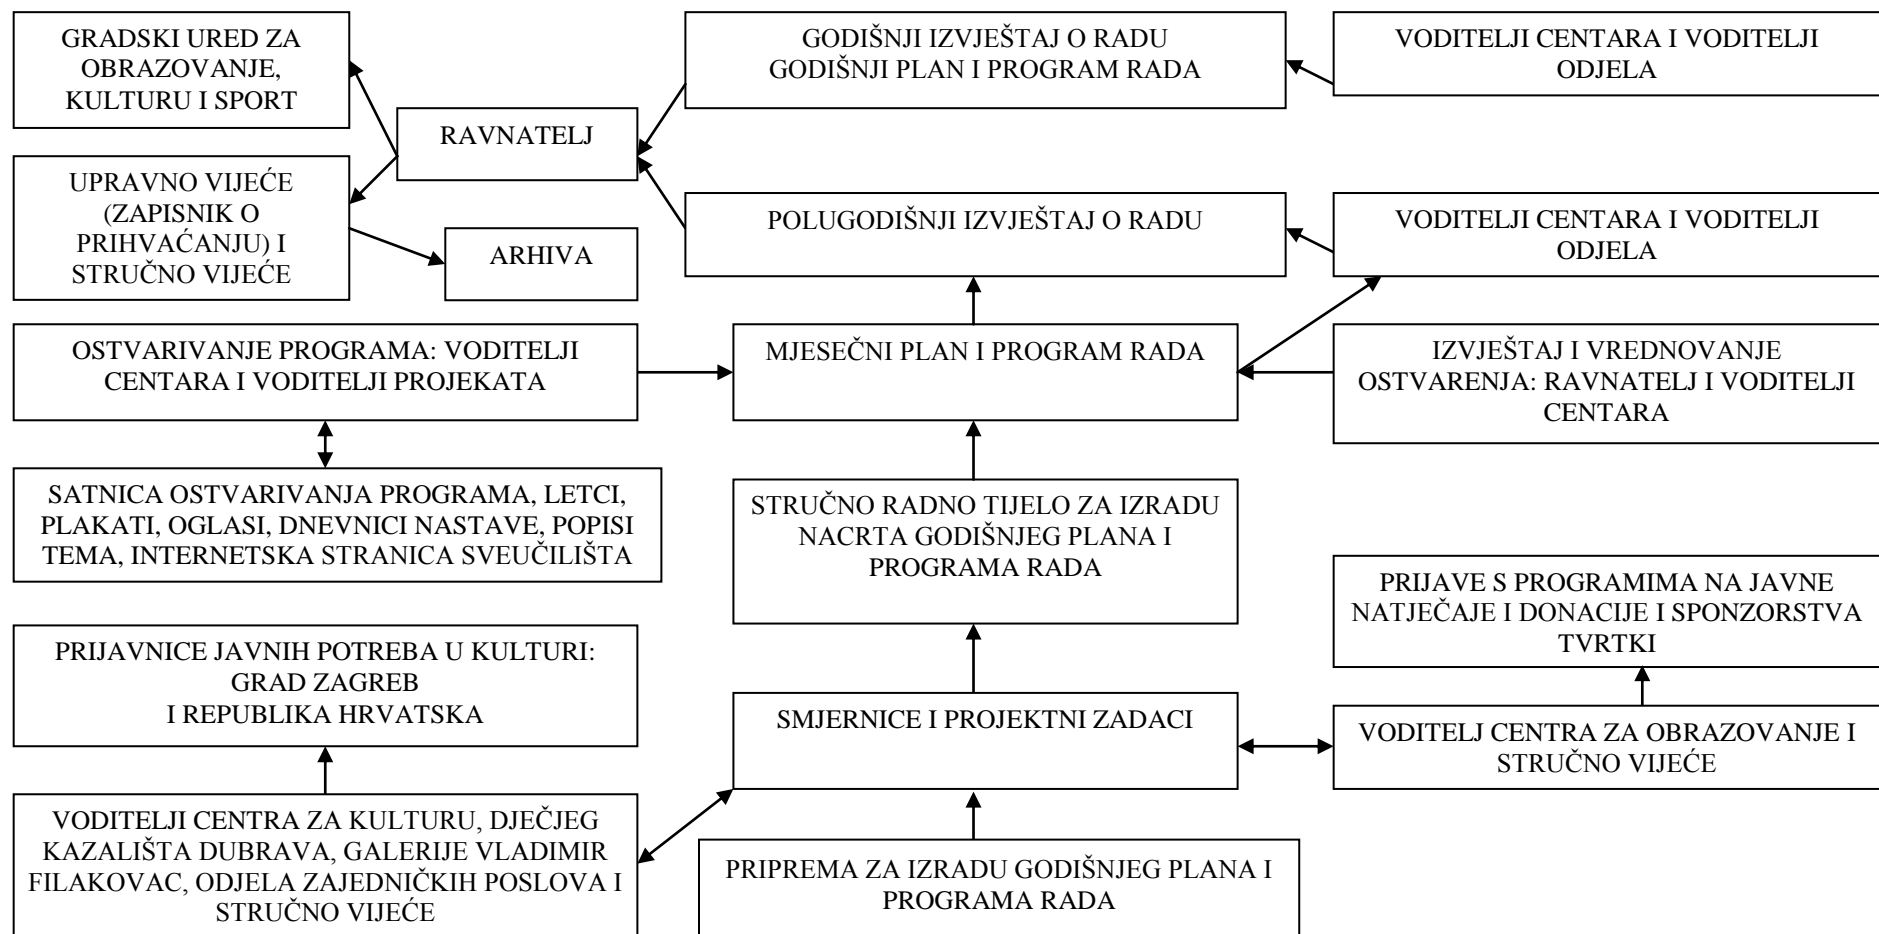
GRADSKI URED ZA OBRAZOVANJE, KULTURU I SPORT

GODIŠNJI IZVJEŠTAJ O RADU
GODIŠNJI PLAN I PROGRAM RADA

VODITELJI CENTARA I VODITELJI ODJELA

RAVNATELJ

UPRAVNO VIJEĆE (ZAPISNIK O PRIHVAĆANJU) I STRUČNO VIJEĆE

ARHIVA

POLUGODIŠNJI IZVJEŠTAJ O RADU

VODITELJI CENTARA I VODITELJI ODJELA

OSTVARIVANJE PROGRAMA: VODITELJI CENTARA I VODITELJI PROJEKATA

MJESEČNI PLAN I PROGRAM RADA

IZVJEŠTAJ I VREDNOVANJE OSTVARENJA: RAVNATELJ I VODITELJI CENTARA

SATNICA OSTVARIVANJA PROGRAMA, LETCI, PLAKATI, OGLASI, DNEVNICI NASTAVE, POPISI TEMA, INTERNETSKA STRANICA SVEUČILIŠTA

STRUČNO RADNO TIJELO ZA IZRADU NACRTA GODIŠNJEG PLANA I PROGRAMA RADA

PRIJAVE S PROGRAMIMA NA JAVNE NATJEČAJE I DONACIJE I SPONZORSTVA TVRTKI

PRIJAVNICE JAVNIH POTREBA U KULTURI: GRAD ZAGREB
I REPUBLIKA HRVATSKA

SMJERNICE I PROJEKTNI ZADACI

VODITELJ CENTRA ZA OBRAZOVANJE I STRUČNO VIJEĆE

VODITELJI CENTRA ZA KULTURU, DJEČJEG KAZALIŠTA DUBRAVA, GALERIJE VLADIMIR FILAKOVAC, ODJELA ZAJEDNIČKIH POSLOVA I STRUČNO VIJEĆE

PRIPREMA ZA IZRADU GODIŠNJEG PLANA I PROGRAMA RADA